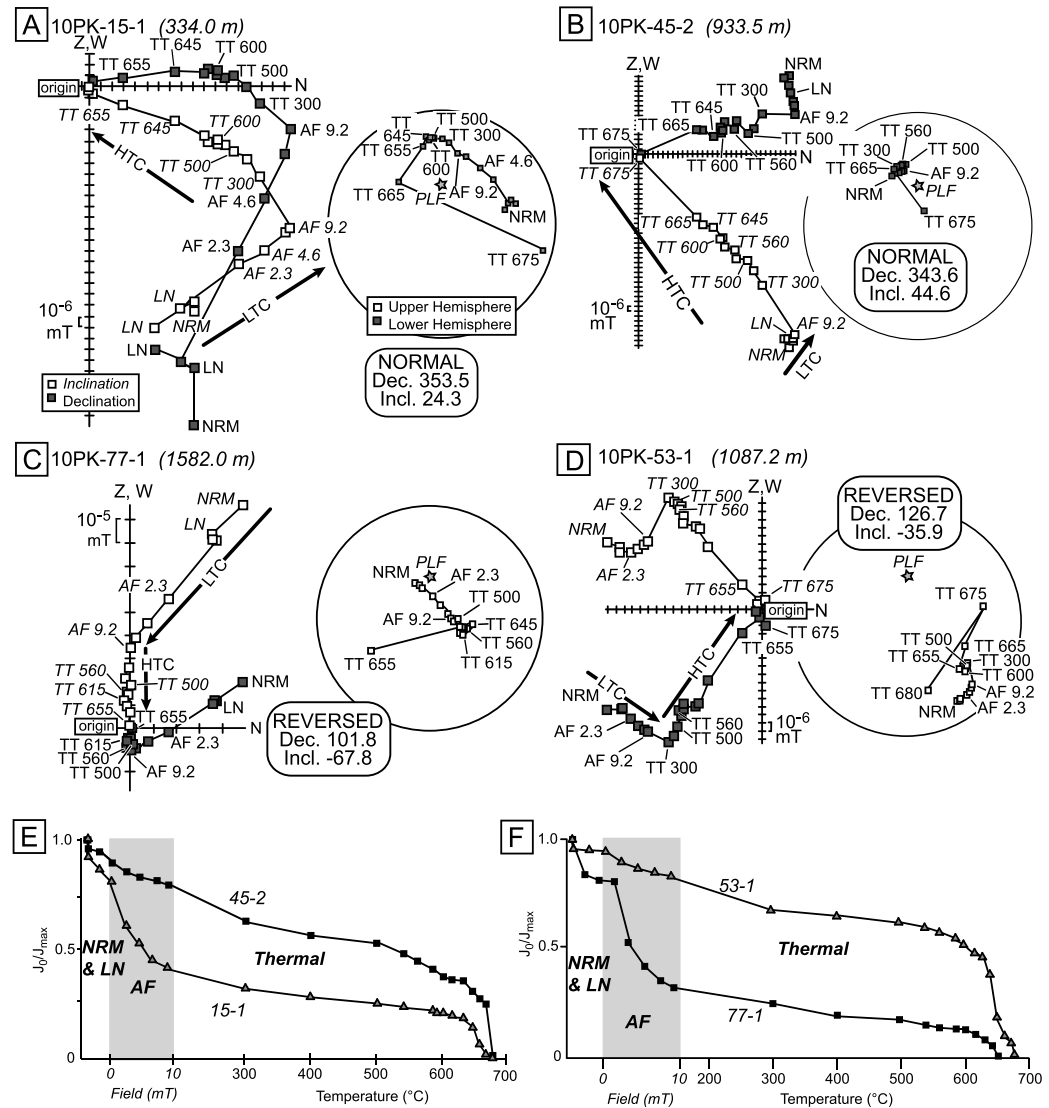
A 10PK-15-1 (334.0 m)

Z,W

origin

N

TT 655 TT 645 TT 600 TT 500 TT 300

TT 655 TT 645 TT 600 TT 500 TT 300

HTC

AF 9.2 AF 4.6 AF 2.3 AF 9.2 AF 4.6 AF 2.3

LN NRM LN LN LN NRM

LTC

$10^{-6}$ mT

Inclination
Declination

TT 500 TT 645 TT 655 TT 300 TT 600 AF 4.6 AF 9.2 TT 665 PLF NRM TT 675

Upper Hemisphere
Lower Hemisphere

NORMAL
Dec. 353.5
Incl. 24.3

B 10PK-45-2 (933.5 m)

Z,W

NRM LN AF 9.2 TT 300 TT 645 TT 665 TT 675 TT 500 TT 600 TT 560

origin

N

TT 675

TT 665 TT 645 TT 600 TT 560 TT 500 TT 300

HTC

$10^{-6}$ mT

LN AF 9.2 NRM

LTC

TT 560 TT 300 TT 500 TT 665 AF 9.2 NRM PLF TT 675

NORMAL
Dec. 343.6
Incl. 44.6

C 10PK-77-1 (1582.0 m)

Z, W

$10^{-5}$ mT

NRM LN

LTC

AF 2.3 AF 9.2

HTC

TT 560 TT 615 TT 500 TT 655

origin

TT 655

NRM LN

N

TT 615 TT 560 TT 500 AF 2.3 AF 9.2

NRM PLF AF 2.3 TT 500 AF 9.2 TT 645 TT 560 TT 615 TT 655

REVERSED
Dec. 101.8
Incl. -67.8

D 10PK-53-1 (1087.2 m)

TT 300 TT 500 TT 560 AF 9.2 NRM AF 2.3

Z,W

TT 655 TT 675

origin N

TT 675 TT 655

HTC LTC

NRM AF 2.3 AF 9.2 TT 300 TT 560 TT 500

$10^{-6}$ mT

REVERSED
Dec. 126.7
Incl. -35.9

PLF TT 675 TT 500 TT 665 TT 655 TT 300 TT 600 AF 9.2 TT 680 NRM AF 2.3

E

$J_0/J_{max}$

1.0 0.5 0

45-2

NRM & LN

AF

Thermal

15-1

0 10 300 400 500 600 700

Field (mT) Temperature (°C)

F

$J_0/J_{max}$

1.0 0.5 0

53-1

NRM & LN

Thermal

AF

77-1

0 10 200 300 400 500 600 700

Field (mT) Temperature (°C)